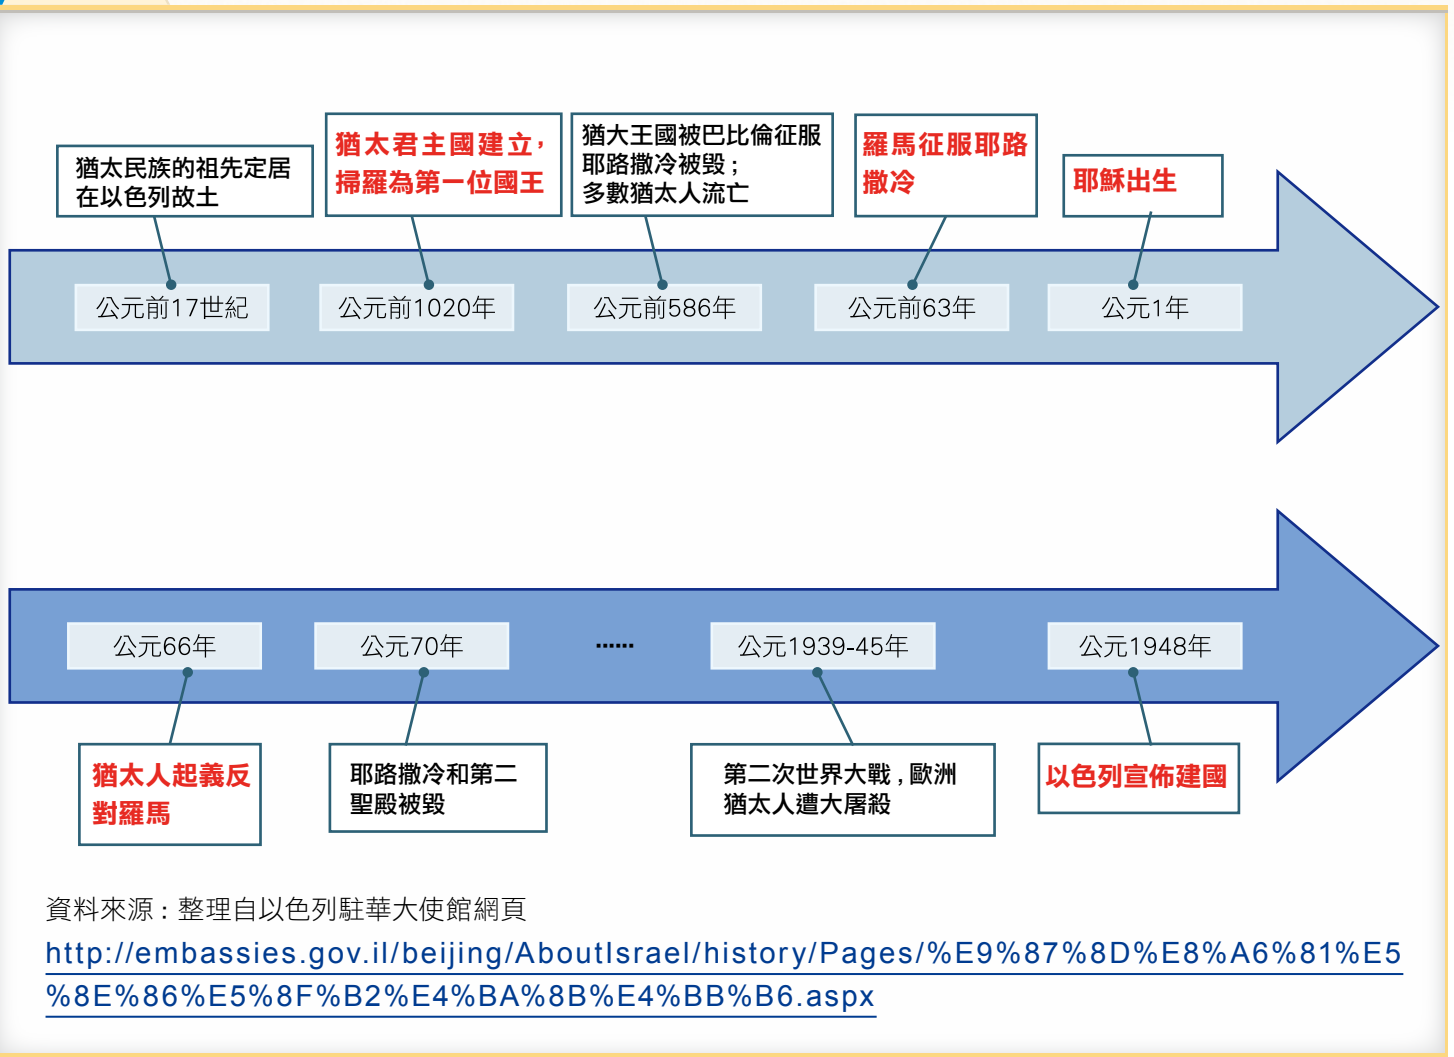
猶太民族的祖先定居在以色列故土

猶太君主國建立，掃羅為第一位國王

猶大王國被巴比倫征服耶路撒冷被毀；多數猶太人流亡

羅馬征服耶路撒冷

耶穌出生

公元前17世紀

公元前1020年

公元前586年

公元前63年

公元1年

公元66年

公元70年

......

公元1939-45年

公元1948年

猶太人起義反對羅馬

耶路撒冷和第二聖殿被毀

第二次世界大戰，歐洲猶太人遭大屠殺

以色列宣佈建國

資料來源：整理自以色列駐華大使館網頁

http://embassies.gov.il/beijing/AboutIsrael/history/Pages/%E9%87%8D%E8%A6%81%E5%8E%86%E5%8F%B2%E4%BA%8B%E4%BB%B6.aspx